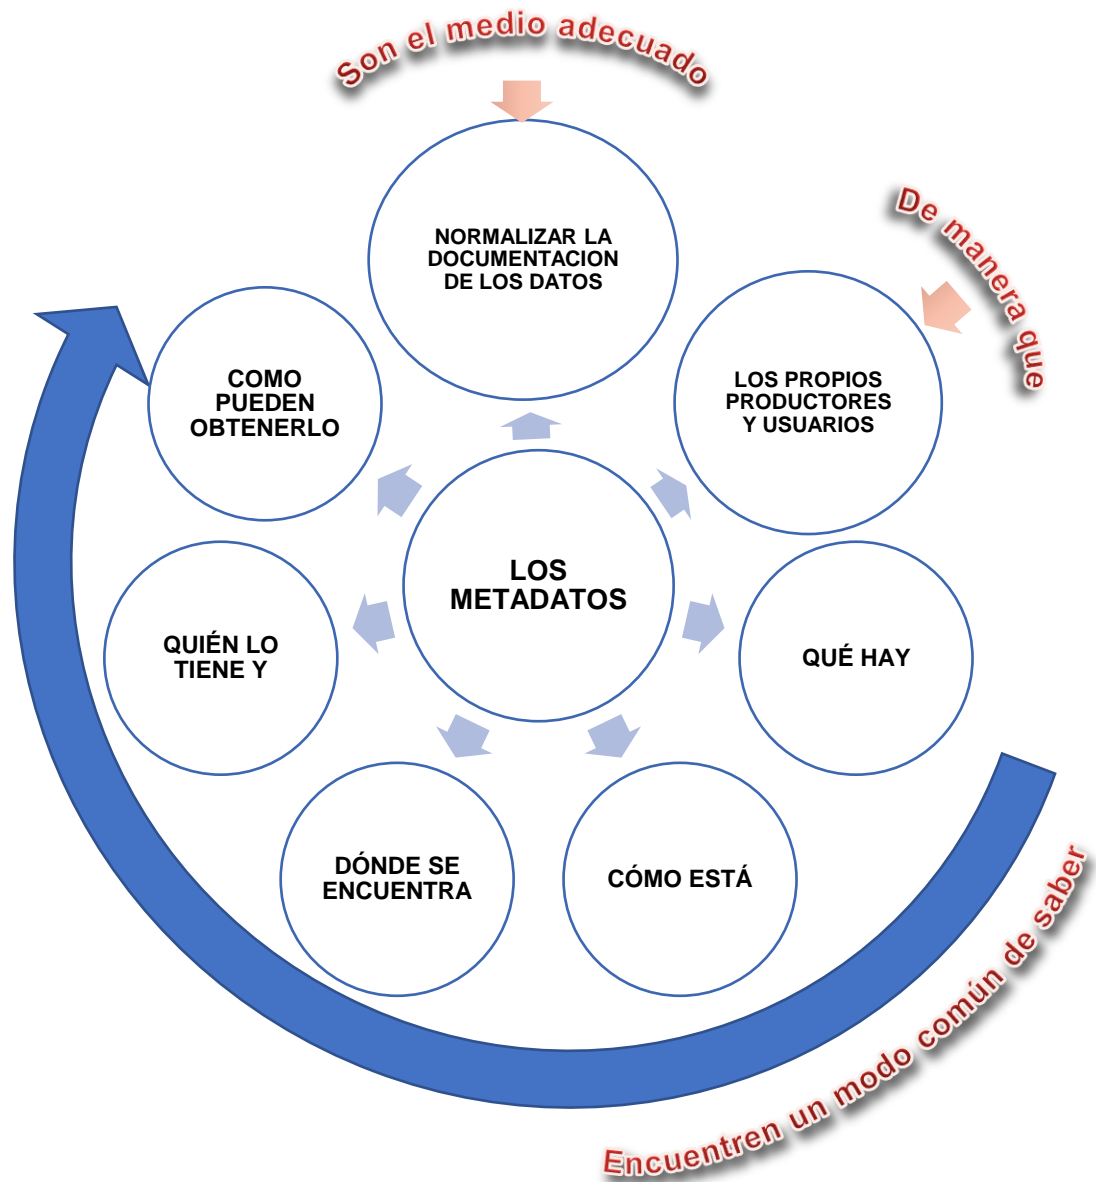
Son el medio adecuado

NORMALIZAR LA DOCUMENTACION DE LOS DATOS

De manera que

LOS PROPIOS PRODUCTORES Y USUARIOS

Encuentren un modo común de saber

QUÉ HAY

CÓMO ESTÁ

DÓNDE SE ENCUENTRA

QUIÉN LO TIENE Y

COMO PUEDEN OBTENERLO

LOS METADATOS